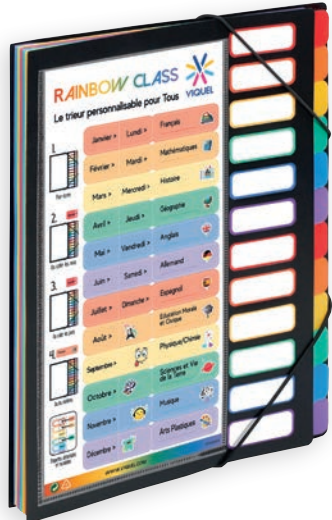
RAINBOW CLASS

VIQUEL

Le trieur personnalisable pour Tous

1.

2.

3.

4.

| Janvier » | Lundi » | Français |
|---|---|---|
| Février » | Mardi » | Mathématiques |
| Mars » | Mercredi » | Histoire |
| Avril » | Jeudi » | Géographie |
| Mai » | Vendredi » | Anglais |
| Juin » | Samedi » | Allemand |
| Juillet » | Dimanche » | Espagnol |
| Août » | | Education Morale et Civique |
| Septembre » | | Physique/Chimie |
| Octobre » | | Sciences et Vie de la Terre |
| Novembre » | | Musique |
| Décembre » | | Arts Plastiques |

www.viquel.com